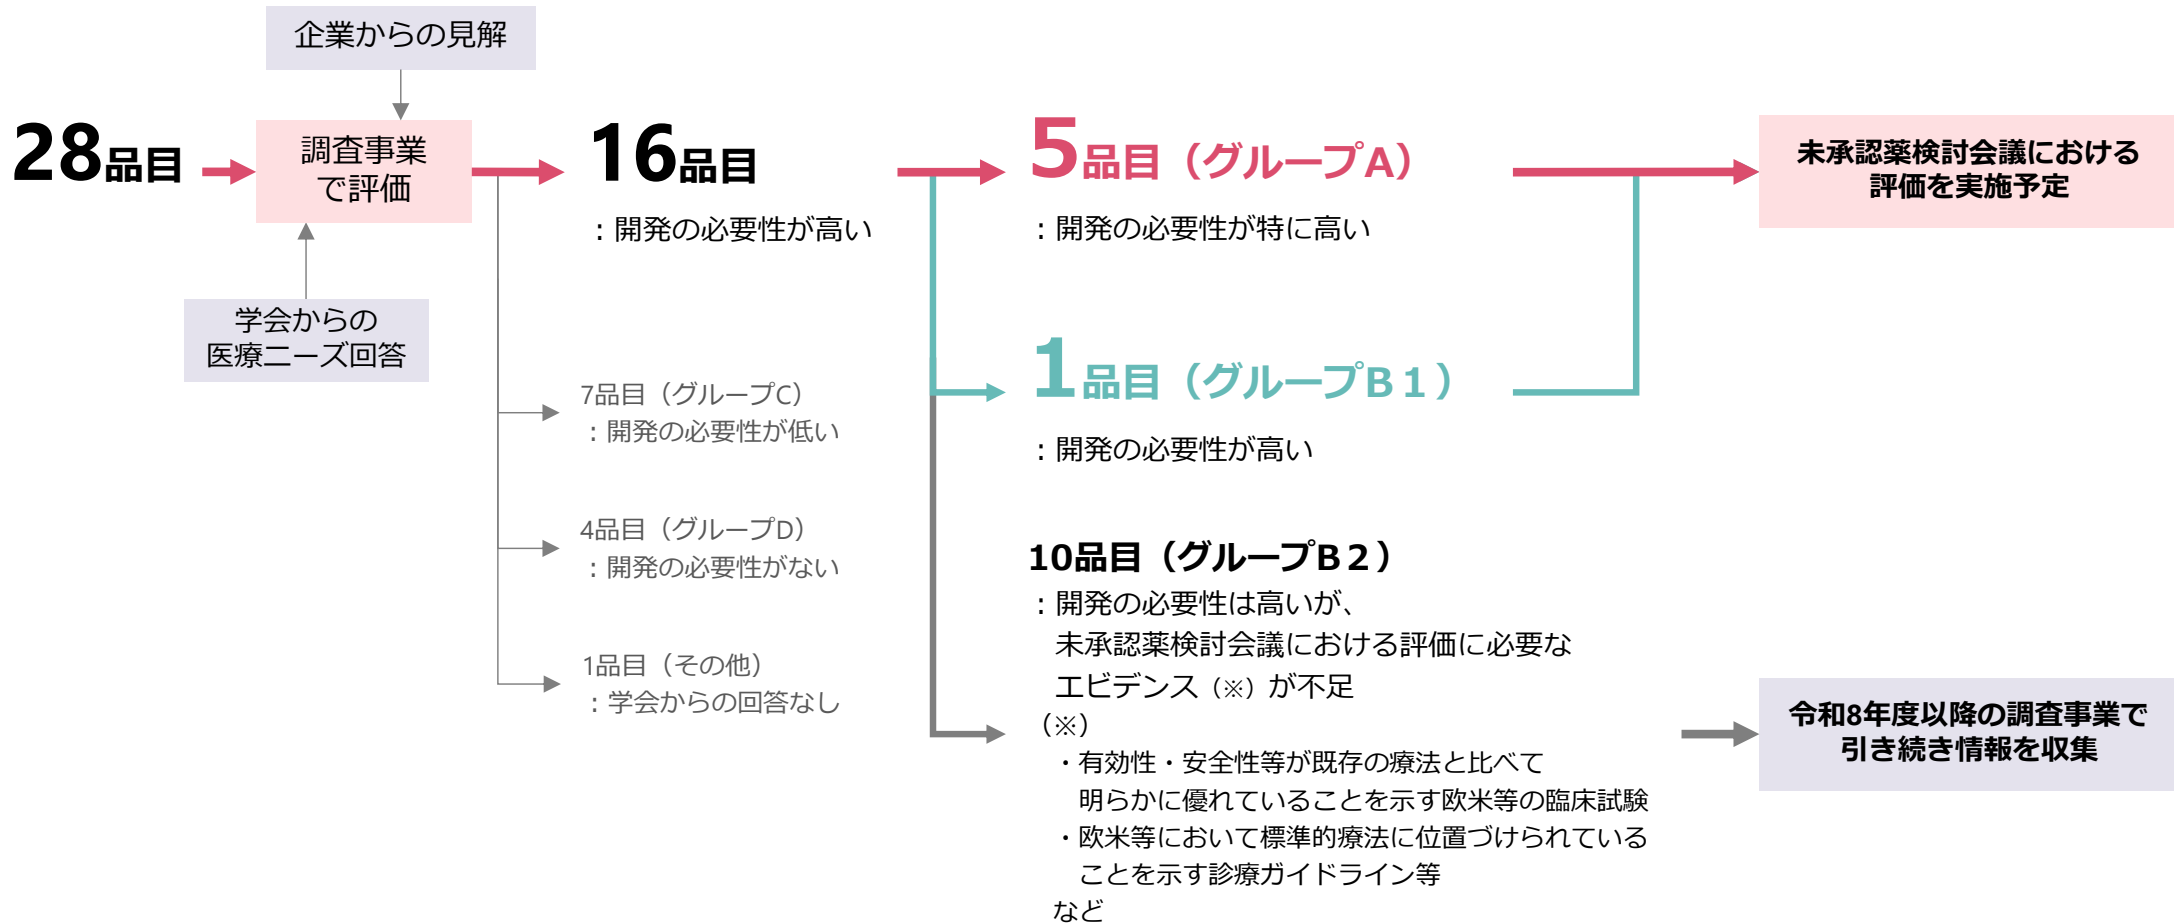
企業からの見解

28品目

調査事業で評価

学会からの医療ニーズ回答

16品目
：開発の必要性が高い

7品目（グループC）
：開発の必要性が低い

4品目（グループD）
：開発の必要性がない

1品目（その他）
：学会からの回答なし

5品目（グループA）
：開発の必要性が特に高い

1品目（グループB１）
：開発の必要性が高い

10品目（グループB２）
：開発の必要性は高いが、未承認薬検討会議における評価に必要なエビデンス（※）が不足
（※）
・有効性・安全性等が既存の療法と比べて明らかに優れていることを示す欧米等の臨床試験
・欧米等において標準的療法に位置づけられていることを示す診療ガイドライン等
など

未承認薬検討会議における評価を実施予定

令和8年度以降の調査事業で引き続き情報を収集